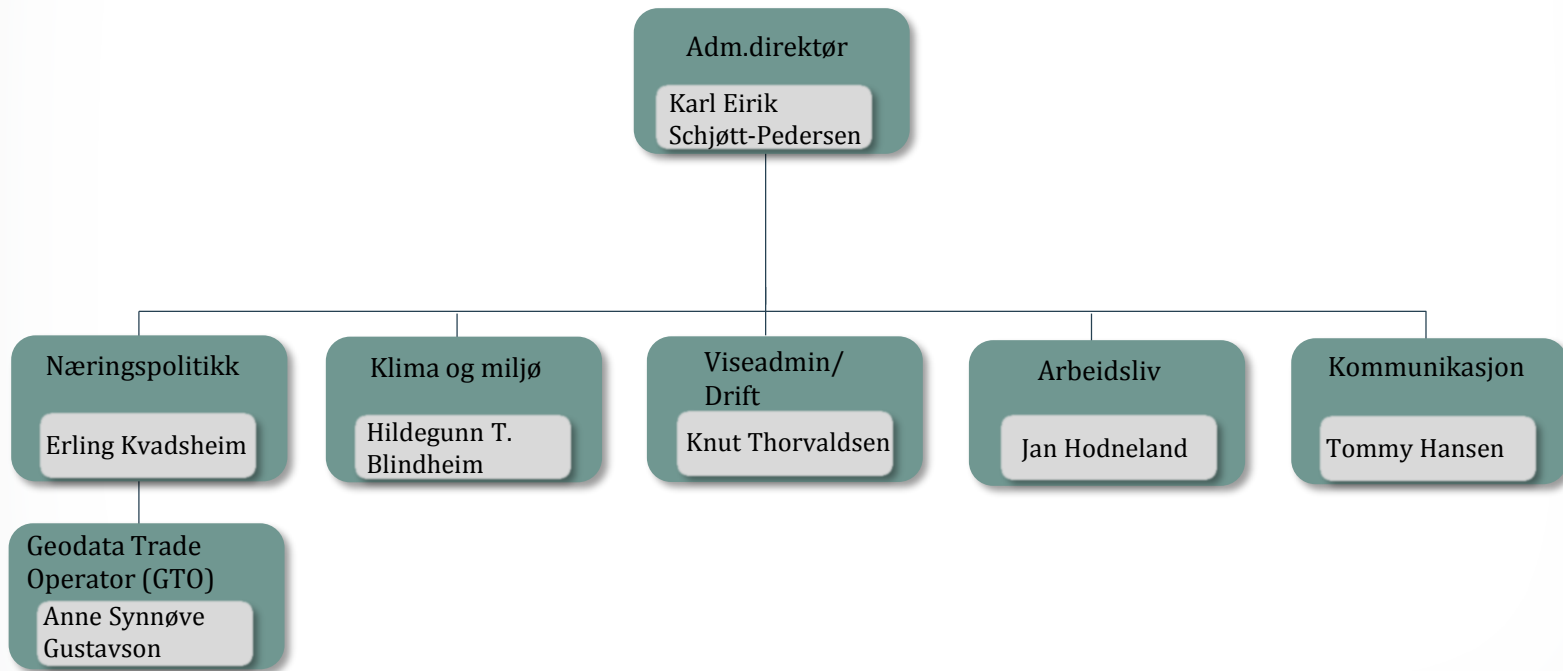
Adm.direktør

Karl Eirik Schjøtt-Pedersen

Næringspolitikk

Erling Kvadsheim

Klima og miljø

Hildegunn T. Blindheim

Viseadmin/ Drift

Knut Thorvaldsen

Arbeidsliv

Jan Hodneland

Kommunikasjon

Tommy Hansen

Geodata Trade Operator (GTO)

Anne Synnøve Gustavson